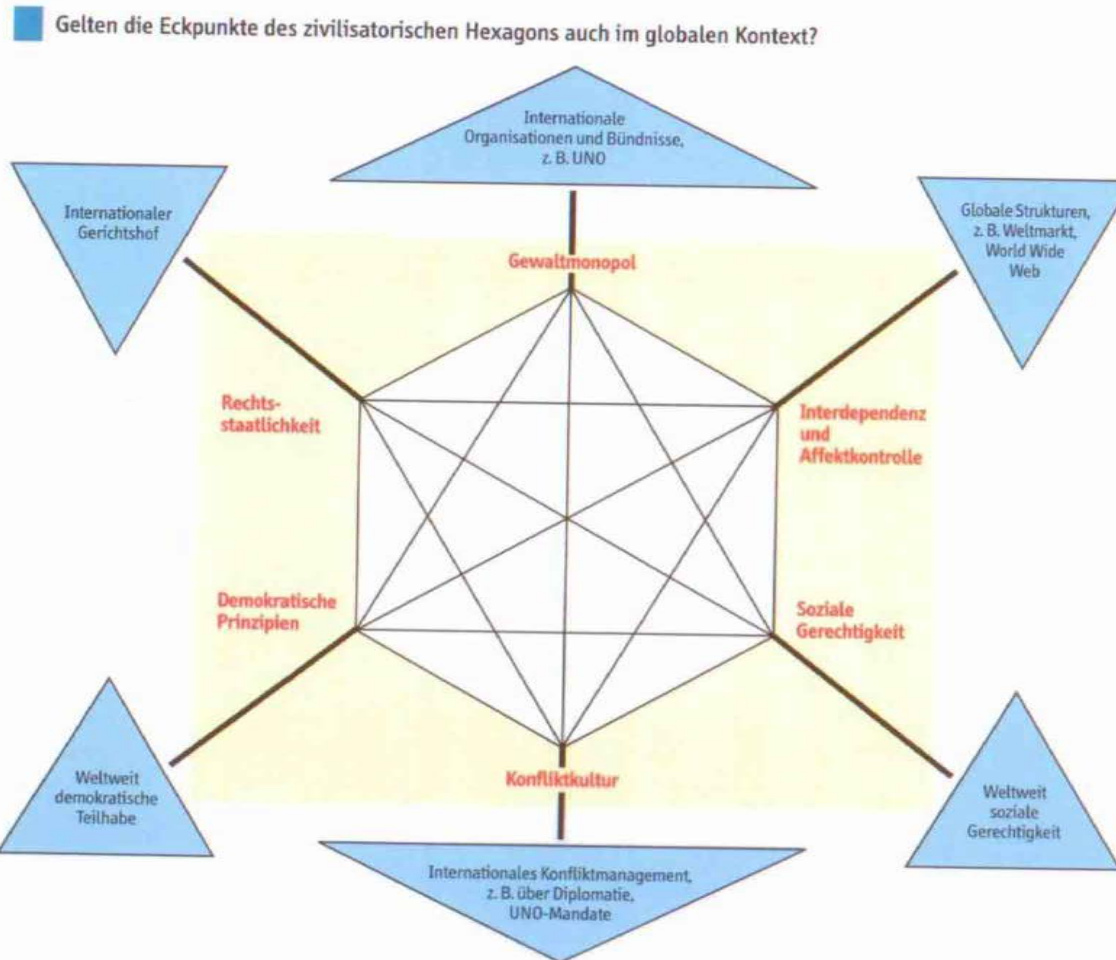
Gelten die Eckpunkte des zivilisatorischen Hexagons auch im globalen Kontext?

Internationale Organisationen und Bündnisse, z. B. UNO

Internationaler Gerichtshof

Globale Strukturen, z. B. Weltmarkt, World Wide Web

Gewaltmonopol

Rechtsstaatlichkeit

Interdependenz und Affektkontrolle

Demokratische Prinzipien

Soziale Gerechtigkeit

Konfliktkultur

Weltweit demokratische Teilhabe

Weltweit soziale Gerechtigkeit

Internationales Konfliktmanagement, z. B. über Diplomatie, UNO-Mandate